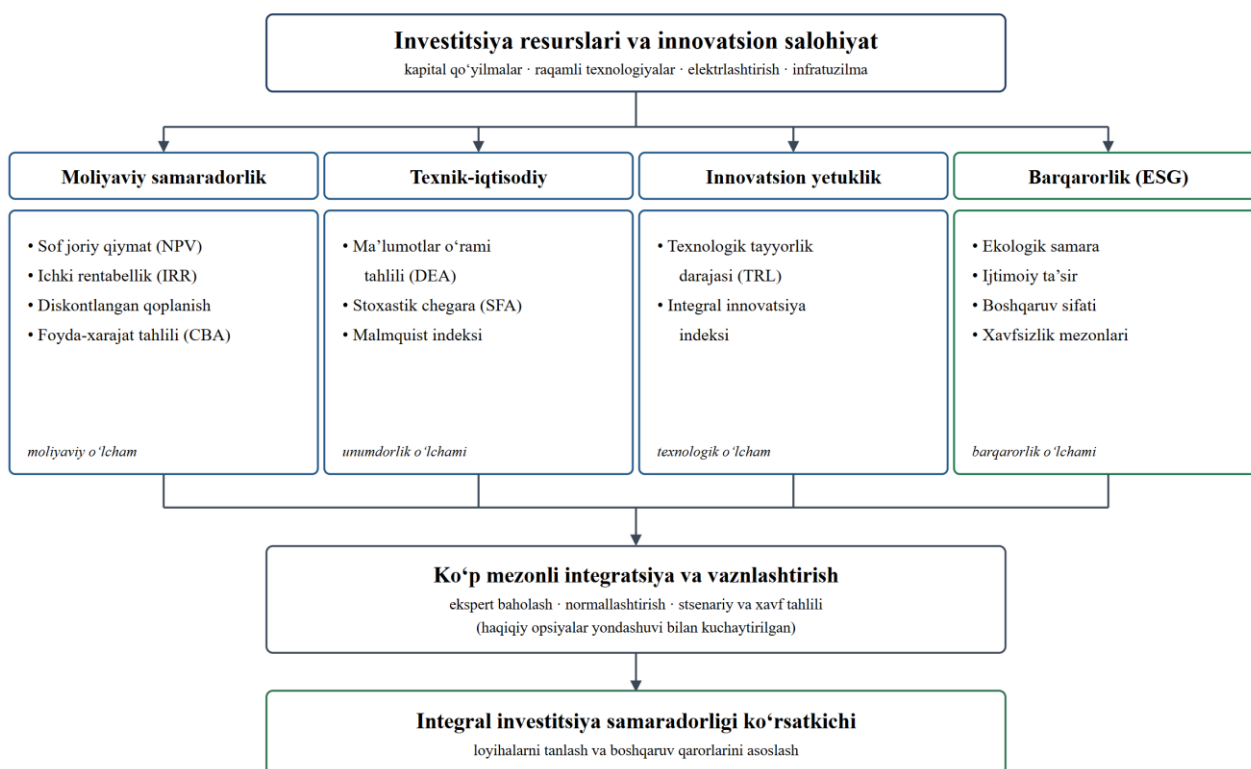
Investitsiya resurslari va innovatsion salohiyat
kapital qo‘yilmalar · raqamli texnologiyalar · elektrlashtirish · infratuzilma

Moliyaviy samaradorlik
• Sof joriy qiymat (NPV)
• Ichki rentabellik (IRR)
• Diskontlangan qoplanish
• Foyda-xarajat tahlili (CBA)
moliyaviy o‘lcham

Texnik-iqtisodiy
• Ma’lumotlar o‘rami tahlili (DEA)
• Stoxastik chegara (SFA)
• Malmquist indeksi
unumdorlik o‘lchami

Innovatsion yetuklik
• Texnologik tayyorlik darajasi (TRL)
• Integral innovatsiya indeksi
texnologik o‘lcham

Barqarorlik (ESG)
• Ekologik samara
• Ijtimoiy ta’sir
• Boshqaruv sifati
• Xavfsizlik mezonlari
barqarorlik o‘lchami

Ko‘p mezonli integratsiya va vaznlashtirish
ekspert baholash · normallashtirish · stsenariy va xavf tahlili
(haqiqiy opsiyalar yondashuvi bilan kuchaytirilgan)

Integral investitsiya samaradorligi ko‘rsatkichi
loyihalarni tanlash va boshqaruv qarorlarini asoslash